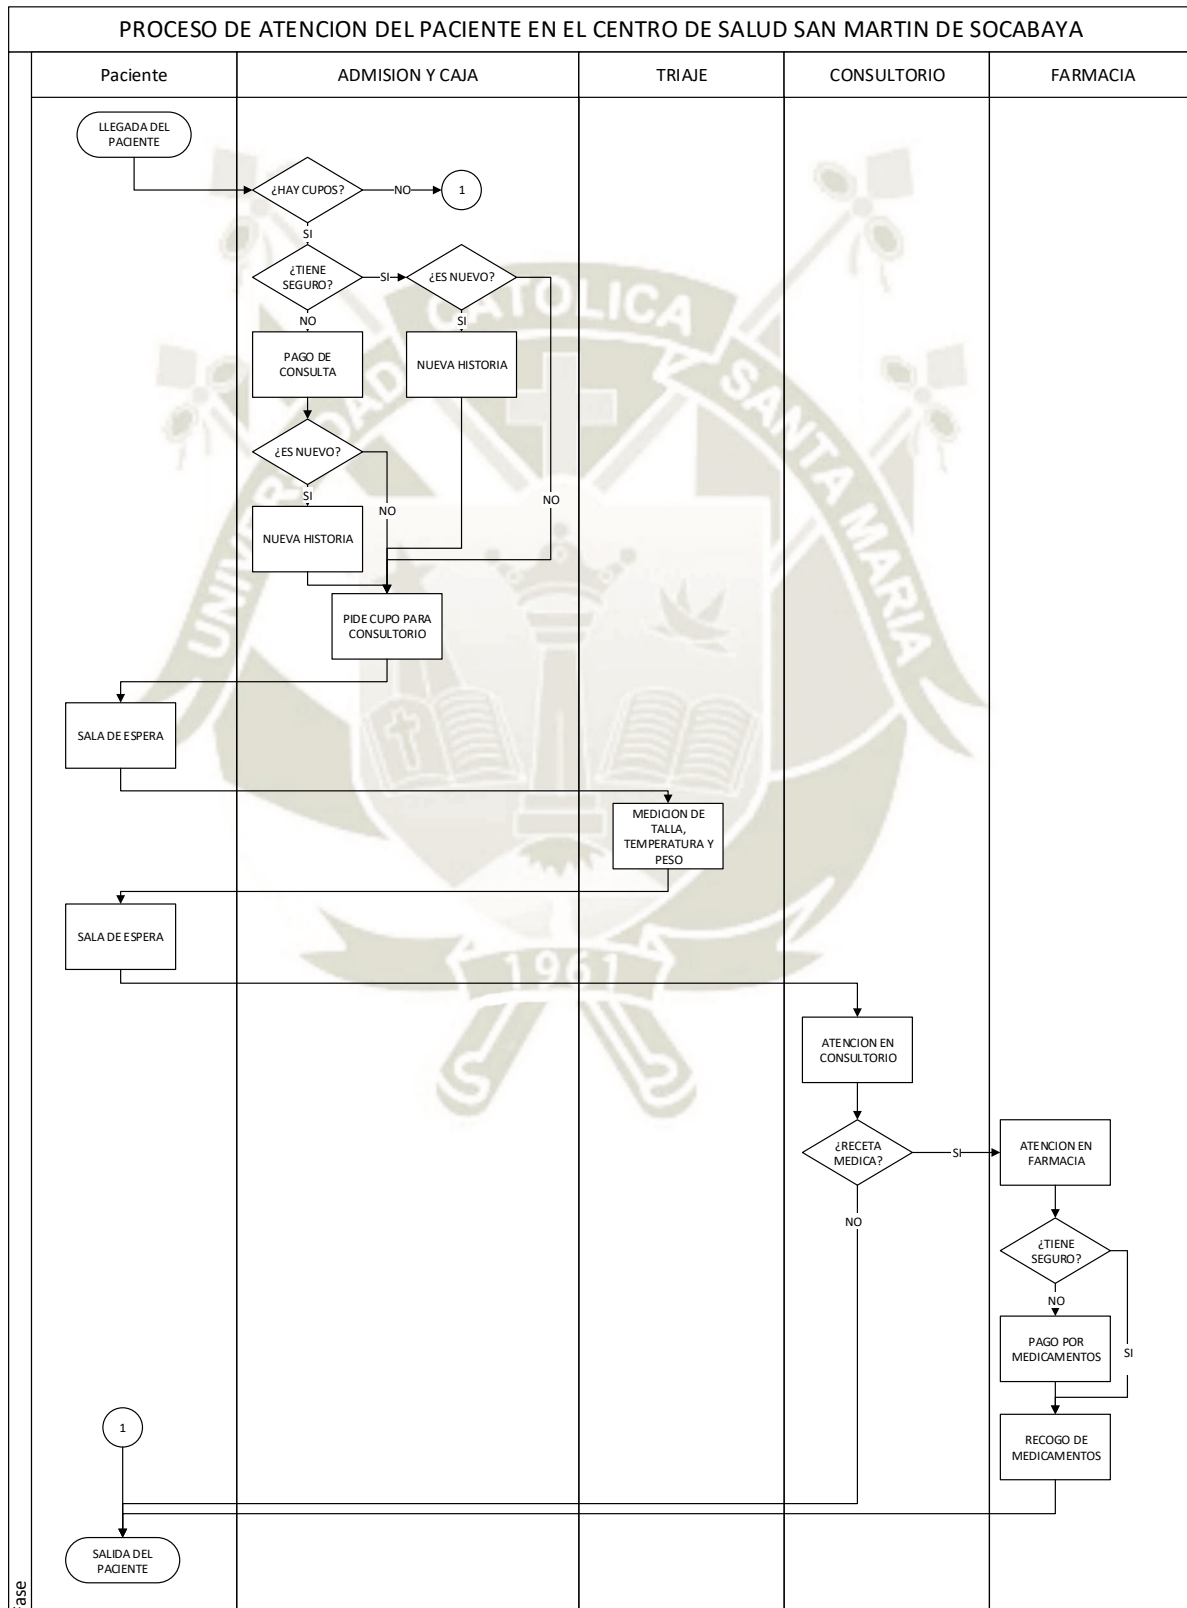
PROCESO DE ATENCION DEL PACIENTE EN EL CENTRO DE SALUD SAN MARTIN DE SOCABAYA

| Paciente | ADMISION Y CAJA | TRIAJE | CONSULTORIO | FARMACIA |
|---|---|---|---|---|

LLEGADA DEL PACIENTE

¿HAY CUPOS?
NO
1
SI
¿TIENE SEGURO?
SI
¿ES NUEVO?
SI
NUEVA HISTORIA
NO
PAGO DE CONSULTA
¿ES NUEVO?
SI
NUEVA HISTORIA
NO
NO
PIDE CUPO PARA CONSULTORIO

SALA DE ESPERA

MEDICION DE TALLA, TEMPERATURA Y PESO

SALA DE ESPERA

ATENCION EN CONSULTORIO
¿RECETA MEDICA?
SI
NO

ATENCION EN FARMACIA
¿TIENE SEGURO?
NO
PAGO POR MEDICAMENTOS
SI
RECOGO DE MEDICAMENTOS

1
SALIDA DEL PACIENTE

ase

CATOLICA
SANTA MARIA
1961